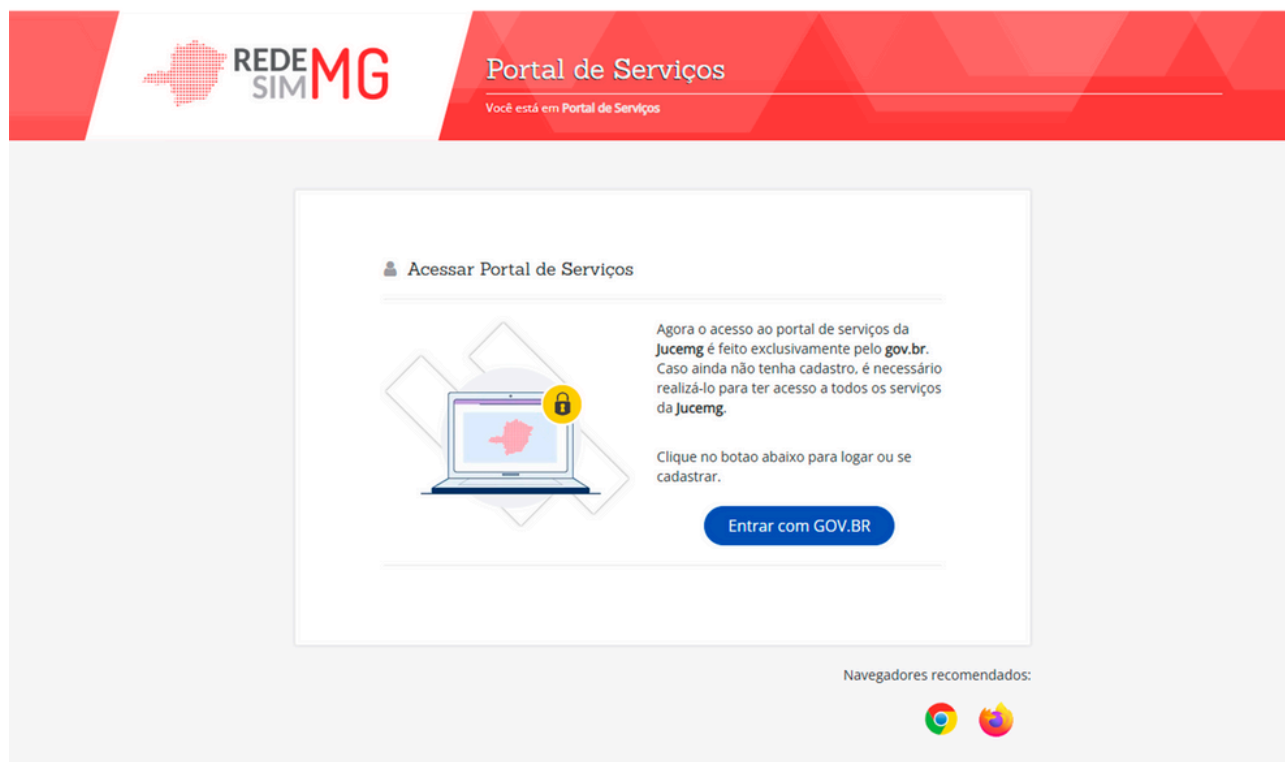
REDE SIM MG

Portal de Serviços

Você está em Portal de Serviços

Acessar Portal de Serviços

Agora o acesso ao portal de serviços da Jucemg é feito exclusivamente pelo gov.br. Caso ainda não tenha cadastro, é necessário realizá-lo para ter acesso a todos os serviços da Jucemg.

Clique no botao abaixo para logar ou se cadastrar.

Entrar com GOV.BR

Navegadores recomendados: